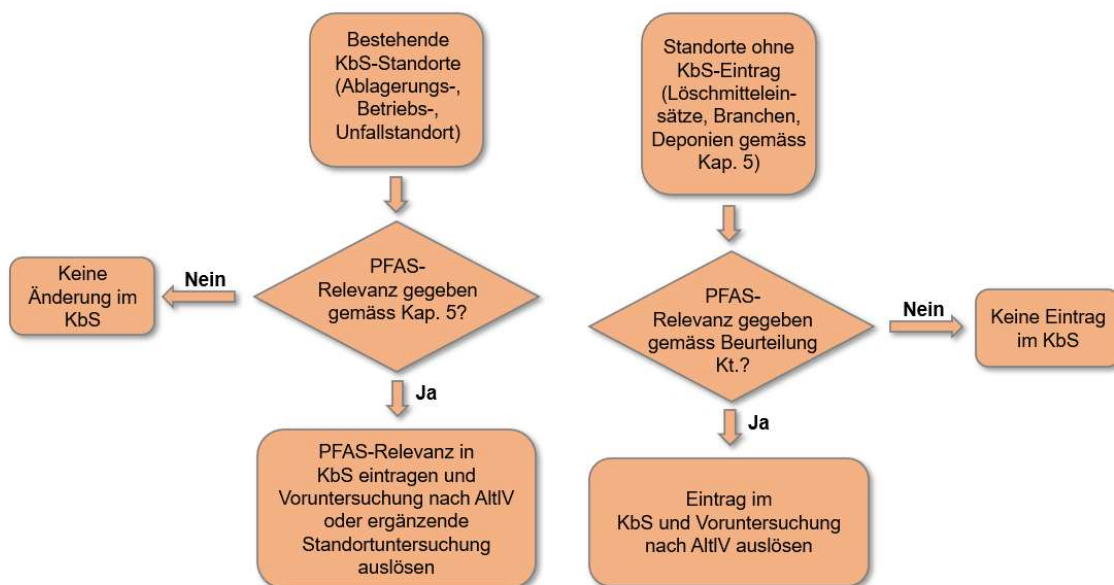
Bestehende KbS-Standorte (Ablagerungs-, Betriebs-, Unfallstandort)

PFAS-Relevanz gegeben gemäss Kap. 5?

Nein

Keine Änderung im KbS

Ja

PFAS-Relevanz in KbS eintragen und Voruntersuchung nach AltlV oder ergänzende Standortuntersuchung auslösen

Standorte ohne KbS-Eintrag (Löschmitteleinsätze, Branchen, Deponien gemäss Kap. 5)

PFAS-Relevanz gegeben gemäss Beurteilung Kt.?

Nein

Keine Eintrag im KbS

Ja

Eintrag im KbS und Voruntersuchung nach AltlV auslösen